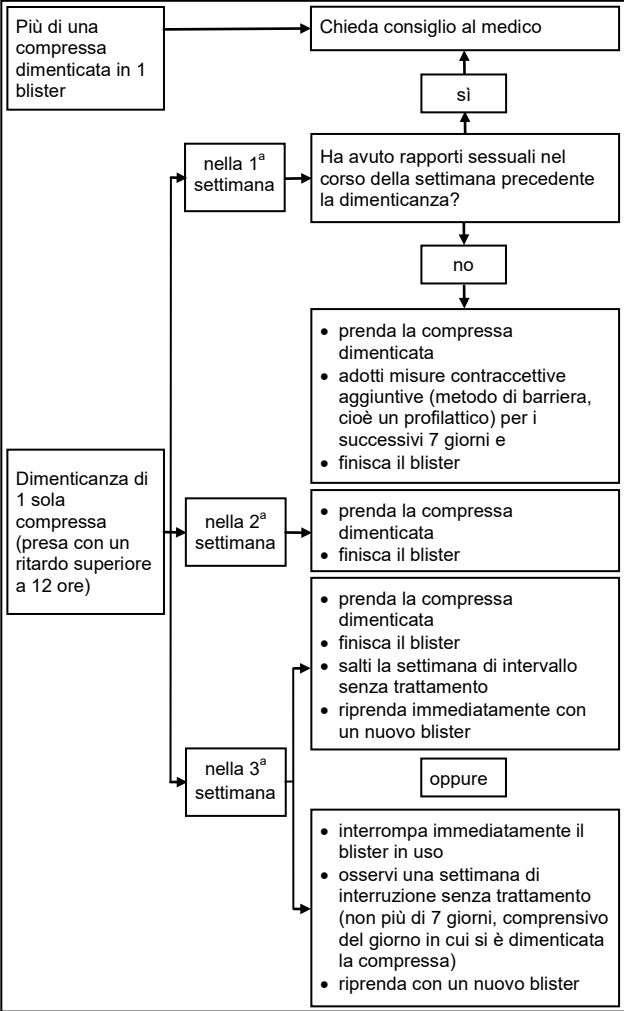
Più di una compressa dimenticata in 1 blister

Chieda consiglio al medico

sì

nella 1$^{a}$ settimana

Ha avuto rapporti sessuali nel corso della settimana precedente la dimenticanza?

no

- prenda la compressa dimenticata
- adotti misure contraccettive aggiuntive (metodo di barriera, cioè un profilattico) per i successivi 7 giorni e
- finisca il blister

Dimenticanza di 1 sola compressa (presa con un ritardo superiore a 12 ore)

nella 2$^{a}$ settimana

- prenda la compressa dimenticata
- finisca il blister

- prenda la compressa dimenticata
- finisca il blister
- salti la settimana di intervallo senza trattamento
- riprenda immediatamente con un nuovo blister

nella 3$^{a}$ settimana

oppure

- interrompa immediatamente il blister in uso
- osservi una settimana di interruzione senza trattamento (non più di 7 giorni, comprensivo del giorno in cui si è dimenticata la compressa)
- riprenda con un nuovo blister